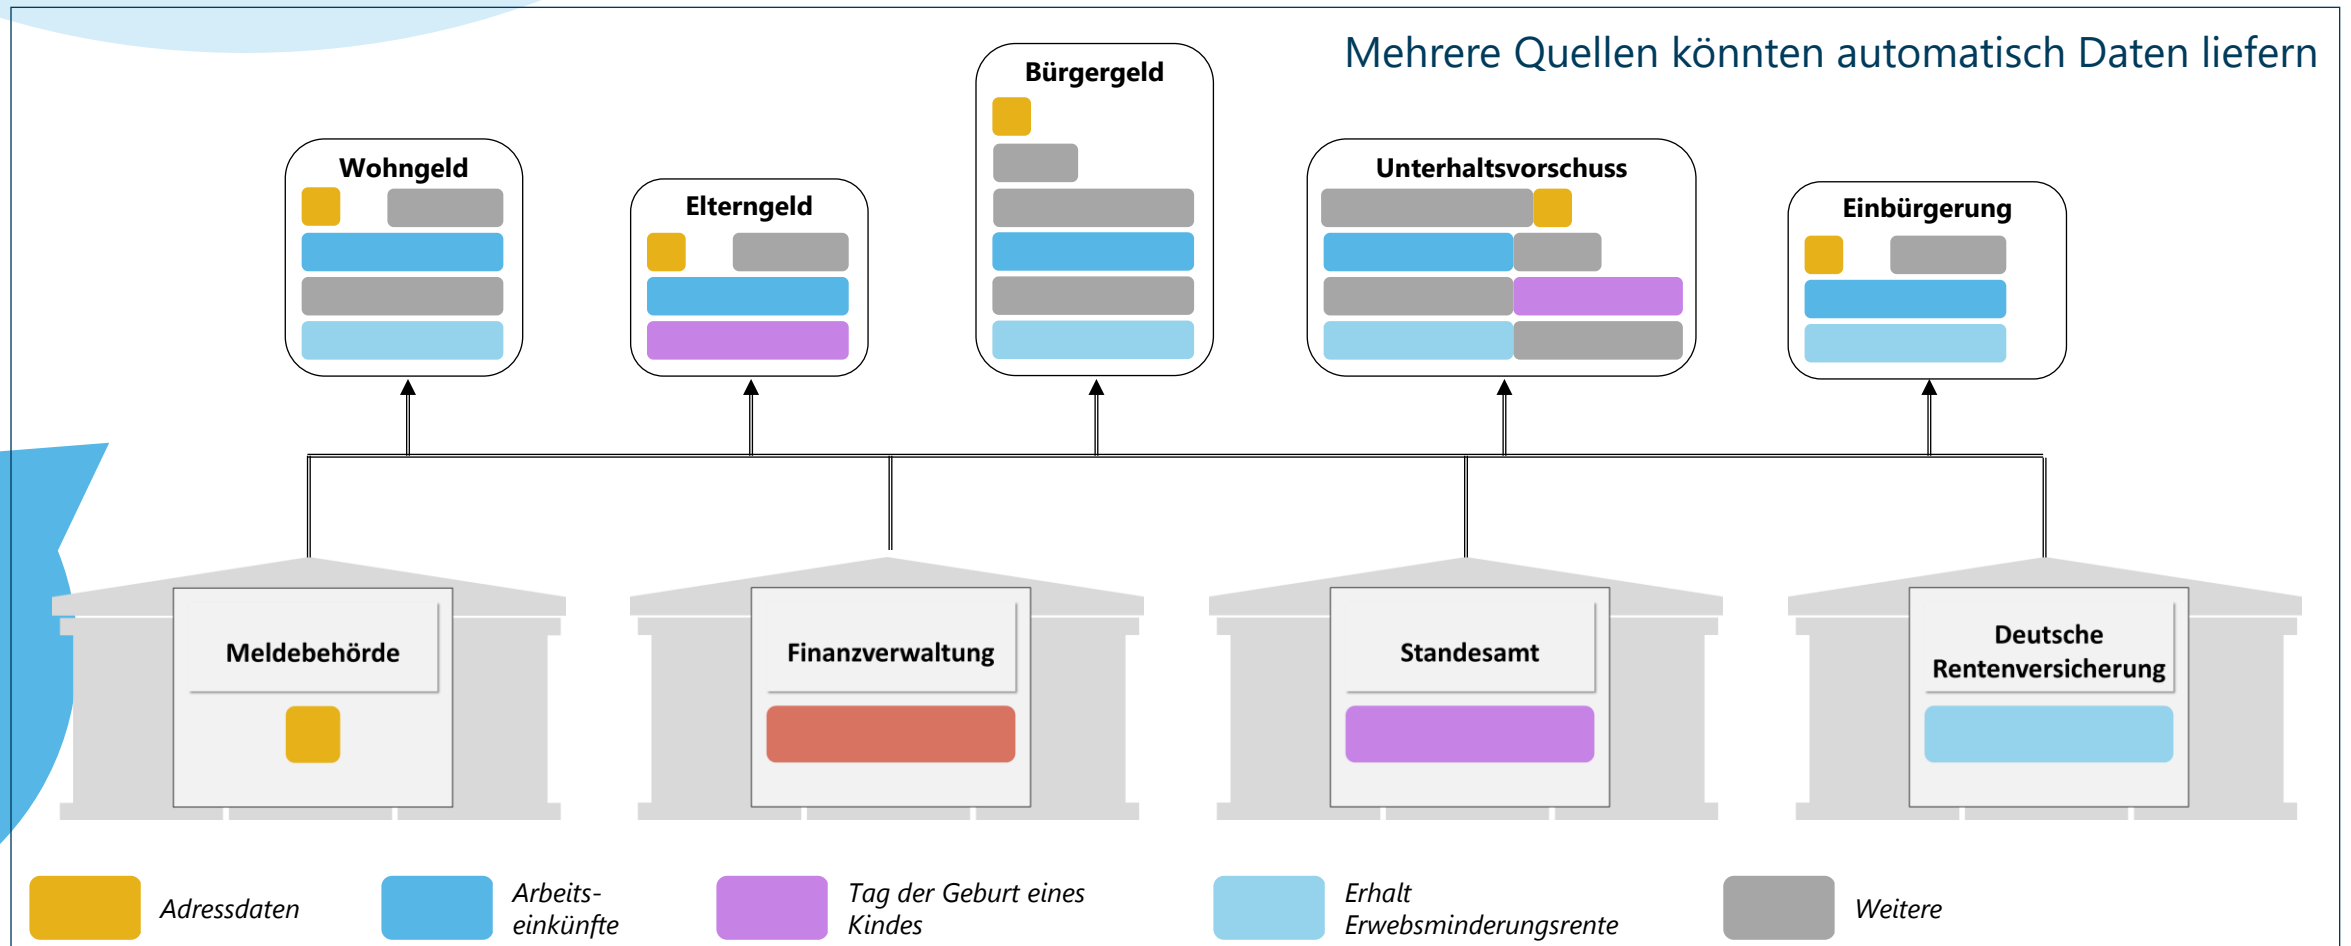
Mehrere Quellen könnten automatisch Daten liefern

Wohngeld

Elterngeld

Bürgergeld

Unterhaltsvorschuss

Einbürgerung

Meldebehörde

Finanzverwaltung

Standesamt

Deutsche Rentenversicherung

Adressdaten

Arbeitseinkünfte

Tag der Geburt eines Kindes

Erhalt Erwebsminderungsrente

Weitere